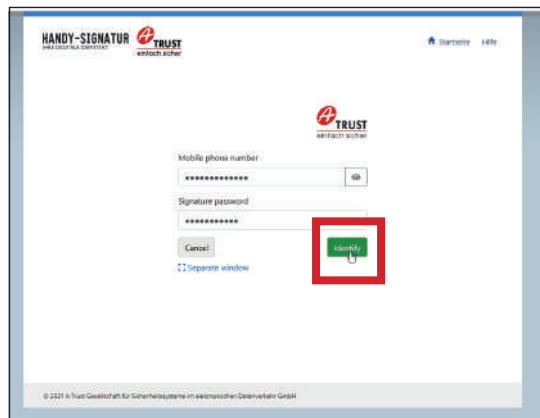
HANDY-SIGNATUR
IHRE DIGITALE IDENTITÄT

A TRUST
einfach sicher

Startseite Hilfe

A TRUST
einfach sicher

Mobile phone number

••••••••••••••

Signature password

••••••••••••

Cancel

Identify

Separate window

© 2021 A-Trust Gesellschaft für Sicherheitssysteme im elektronischen Datenverkehr GmbH